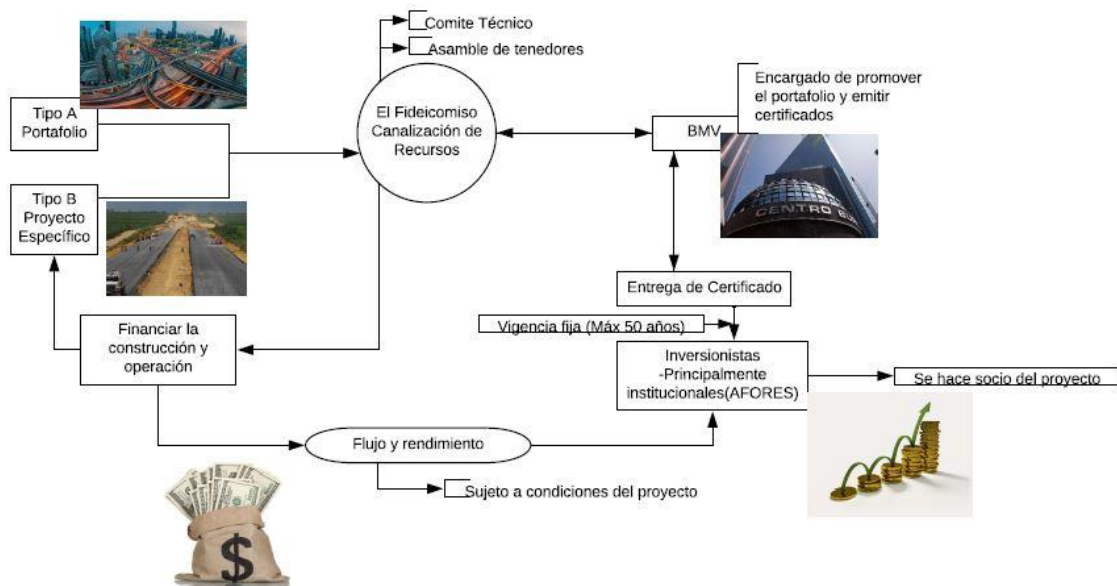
Comite Técnico

Asamble de tenedores

Tipo A Portafolio

Tipo B Proyecto Específico

El Fideicomiso Canalización de Recursos

Encargado de promover el portafolio y emitir certificados

BMV

CENTRO BU

Entrega de Certificado

Vigencia fija (Máx 50 años)

Financiar la construcción y operación

Inversionistas -Principalmente institucionales(AFORES)

Se hace socio del proyecto

Flujo y rendimiento

Sujeto a condiciones del proyecto

$